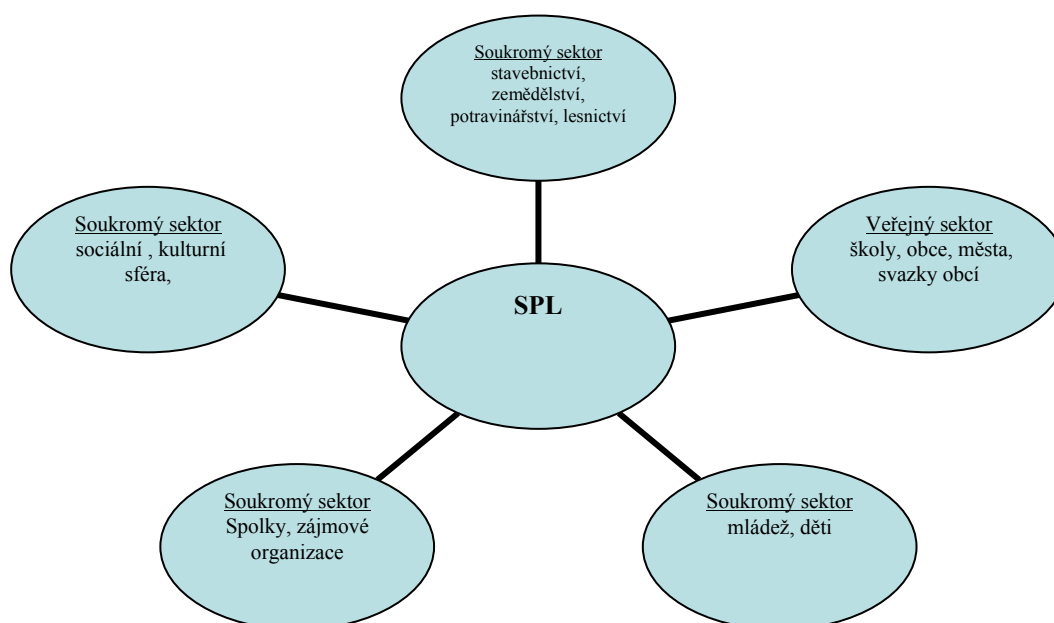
Soukromý sektor
stavebnictví, zemědělství, potravinářství, lesnictví

Soukromý sektor
sociální , kulturní sféra,

Veřejný sektor
školy, obce, města, svazky obcí

SPL

Soukromý sektor
Spolky, zájmové organizace

Soukromý sektor
mládež, děti